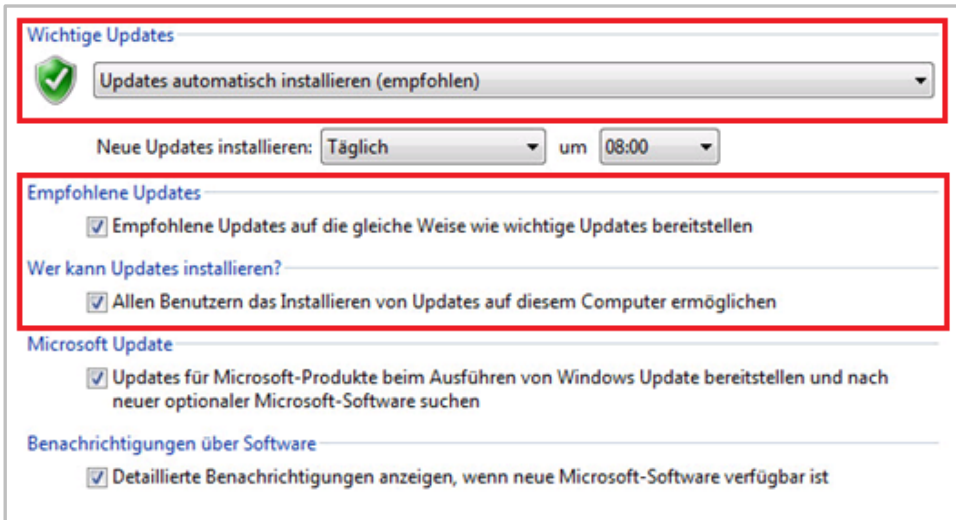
Wichtige Updates

Updates automatisch installieren (empfohlen)

Neue Updates installieren: Täglich um 08:00

Empfohlene Updates

Empfohlene Updates auf die gleiche Weise wie wichtige Updates bereitstellen

Wer kann Updates installieren?

Allen Benutzern das Installieren von Updates auf diesem Computer ermöglichen

Microsoft Update

Updates für Microsoft-Produkte beim Ausführen von Windows Update bereitstellen und nach neuer optionaler Microsoft-Software suchen

Benachrichtigungen über Software

Detaillierte Benachrichtigungen anzeigen, wenn neue Microsoft-Software verfügbar ist